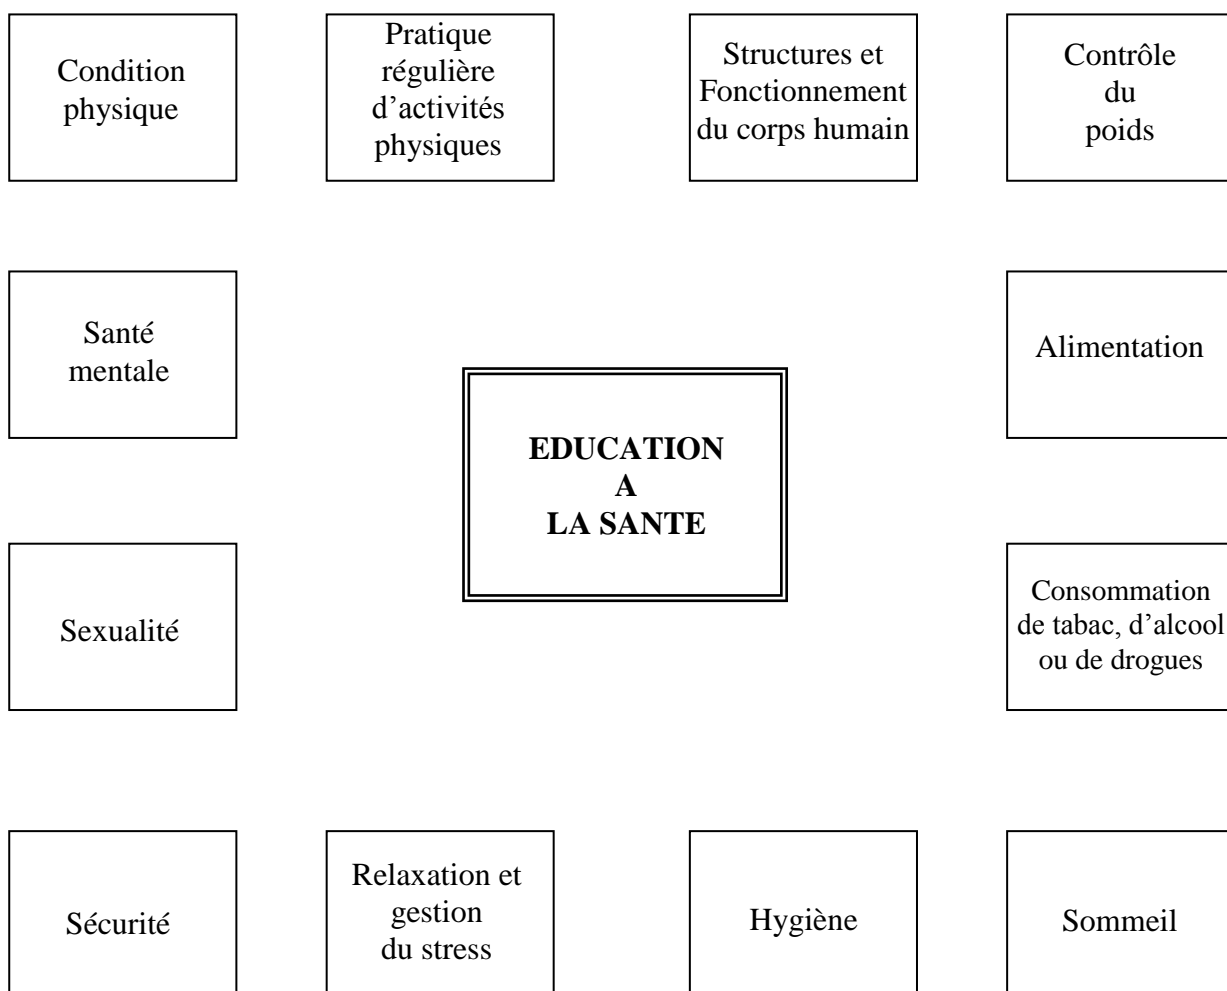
Condition physique

Pratique régulière d'activités physiques

Structures et Fonctionnement du corps humain

Contrôle du poids

Santé mentale

Alimentation

EDUCATION
A
LA SANTE

Sexualité

Consommation de tabac, d'alcool ou de drogues

Sécurité

Relaxation et gestion du stress

Hygiène

Sommeil